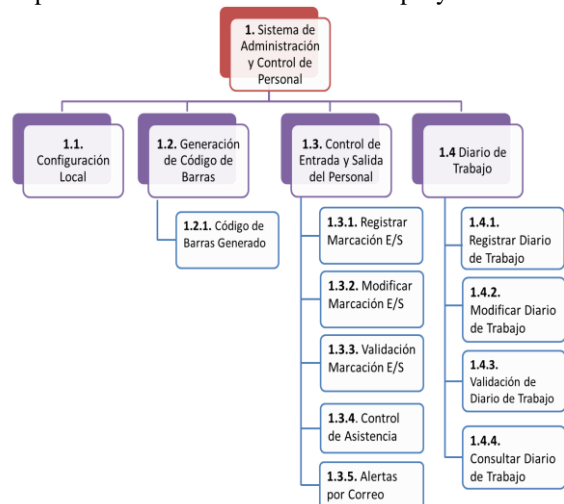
1. Sistema de Administración y Control de Personal

1.1. Configuración Local

1.2. Generación de Código de Barras

1.2.1. Código de Barras Generado

1.3. Control de Entrada y Salida del Personal

1.3.1. Registrar Marcación E/S

1.3.2. Modificar Marcación E/S

1.3.3. Validación Marcación E/S

1.3.4. Control de Asistencia

1.3.5. Alertas por Correo

1.4 Diario de Trabajo

1.4.1. Registrar Diario de Trabajo

1.4.2. Modificar Diario de Trabajo

1.4.3. Validación de Diario de Trabajo

1.4.4. Consultar Diario de Trabajo